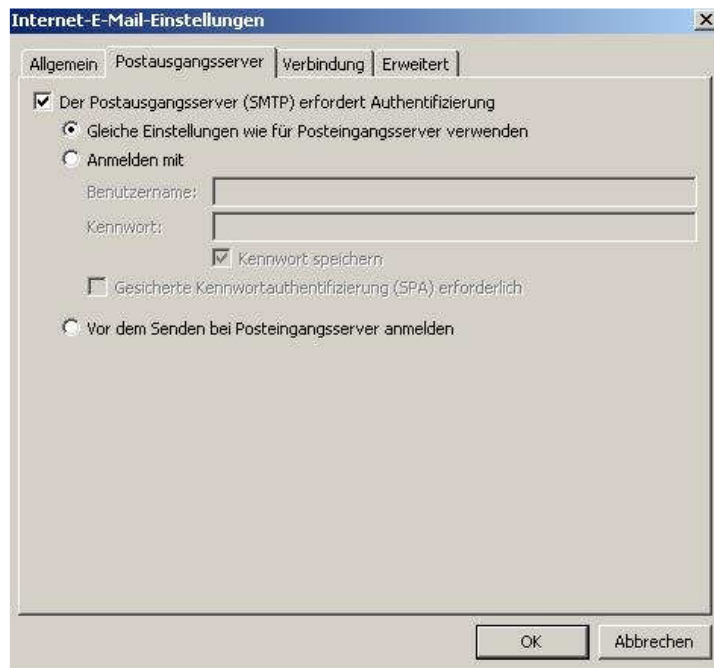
Internet-E-Mail-Einstellungen

Allgemein | Postausgangsserver | Verbindung | Erweitert

Der Postausgangsserver (SMTP) erfordert Authentifizierung

Gleiche Einstellungen wie für Posteingangsserver verwenden

Anmelden mit

Benutzername:

Kennwort:

Kennwort speichern

Gesicherte Kennwortauthentifizierung (SPA) erforderlich

Vor dem Senden bei Posteingangsserver anmelden

OK

Abbrechen